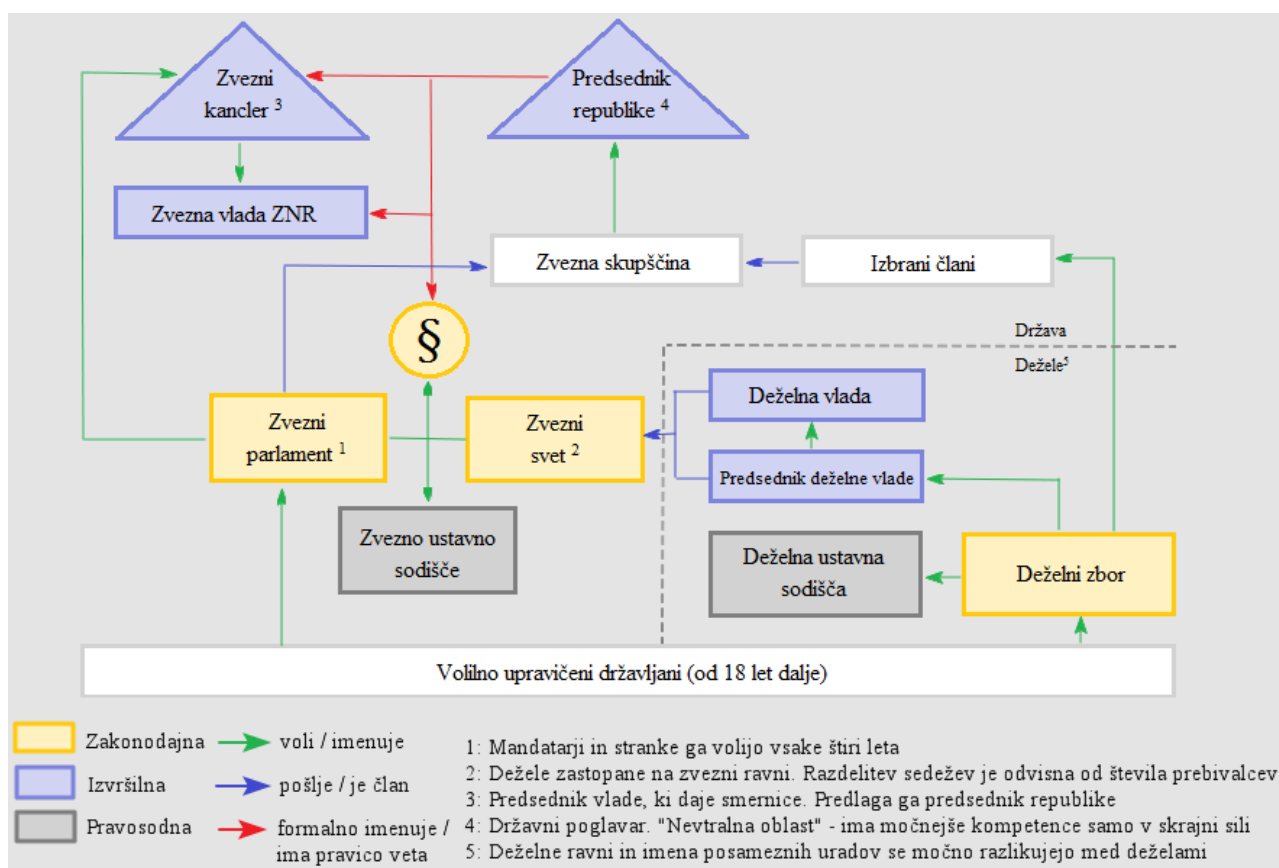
Zvezni kancler $^3$

Predsednik republike $^4$

Zvezna vlada ZNR

Zvezna skupščina

Izbrani člani

§

Država

Dežele$^5$

Deželna vlada

Zvezni parlament $^1$

Zvezni svet $^2$

Predsednik deželne vlade

Zvezno ustavno sodišče

Deželna ustavna sodišča

Deželni zbor

Volilno upravičeni državljani (od 18 let dalje)

Zakonodajna

Izvršilna

Pravosodna

voli / imenuje

pošlje / je član

formalno imenuje / ima pravico veta

1: Mandatarji in stranke ga volijo vsake štiri leta
2: Dežele zastopane na zvezni ravni. Razdelitev sedežev je odvisna od števila prebivalcev
3: Predsednik vlade, ki daje smernice. Predlaga ga predsednik republike
4: Državni poglavar. "Nevtralna oblast" - ima močnejše kompetence samo v skrajni sili
5: Deželne ravni in imena posameznih uradov se močno razlikujejo med deželami